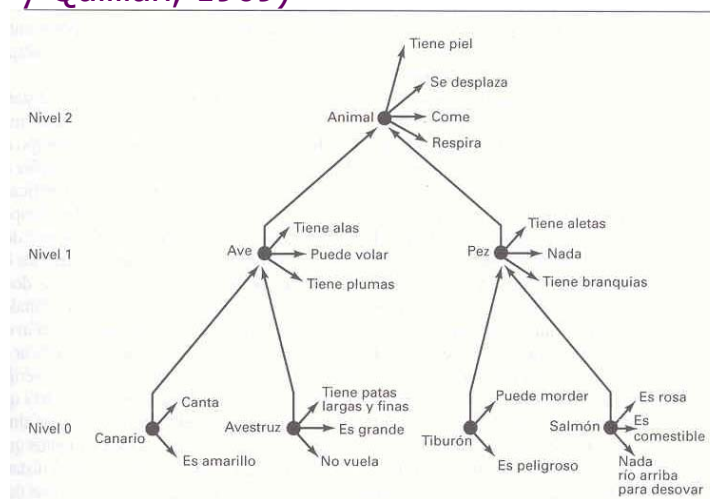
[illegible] Quillian, 1969)

Nivel 2
Animal
Tiene piel
Se desplaza
Come
Respira

Nivel 1
Ave
Tiene alas
Puede volar
Tiene plumas

Pez
Tiene aletas
Nada
Tiene branquias

Nivel 0
Canario
Canta
Es amarillo

Avestruz
Tiene patas largas y finas
Es grande
No vuela

Tiburón
Puede morder
Es peligroso

Salmón
Es rosa
Es comestible
Nada río arriba para desovar